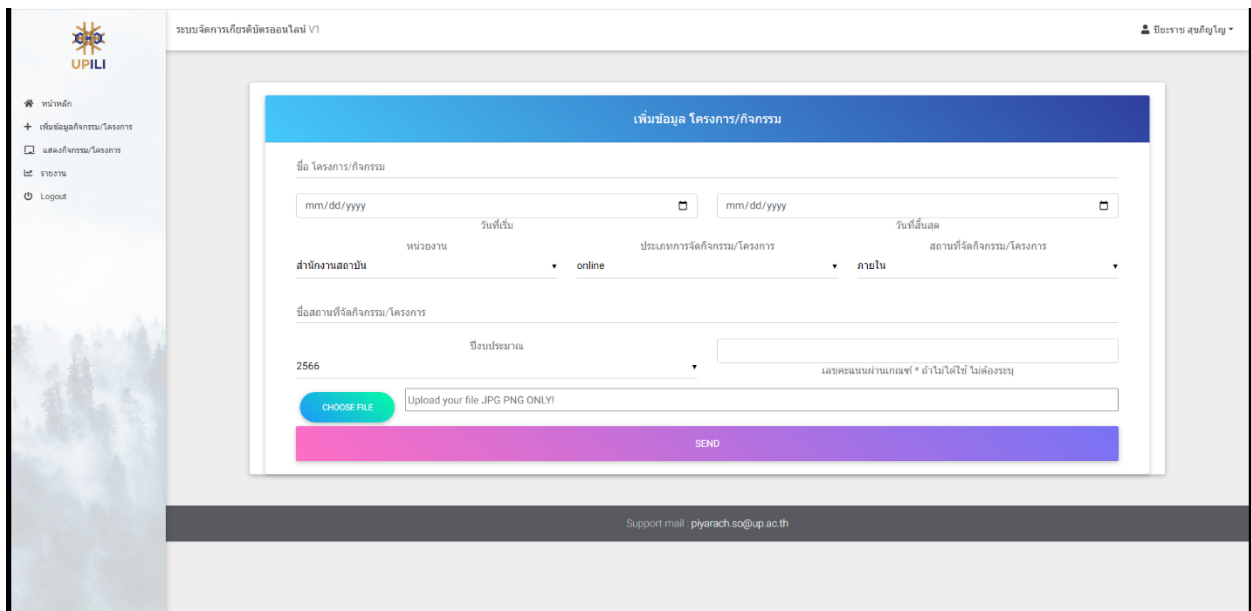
UPILI

หน้าหลัก
เพิ่มข้อมูลกิจกรรม/โครงการ
แสดงกิจกรรม/โครงการ
รายงาน
Logout

ระบบจัดการเกียรติบัตรออนไลน์ V1

ปิยะราช สุขภิญโญ

เพิ่มข้อมูล โครงการ/กิจกรรม

ชื่อ โครงการ/กิจกรรม

mm/dd/yyyy
วันที่เริ่ม

mm/dd/yyyy
วันที่สิ้นสุด

หน่วยงาน
สำนักงานสถาบัน

ประเภทการจัดกิจกรรม/โครงการ
online

สถานที่จัดกิจกรรม/โครงการ
ภายใน

ชื่อสถานที่จัดกิจกรรม/โครงการ

ปีงบประมาณ
2566

เลขคะแนนผ่านเกณฑ์ * ถ้าไม่ได้ใช้ ไม่ต้องระบุ

CHOOSE FILE
Upload your file JPG PNG ONLY!

SEND

Support mail : piyarach.so@up.ac.th